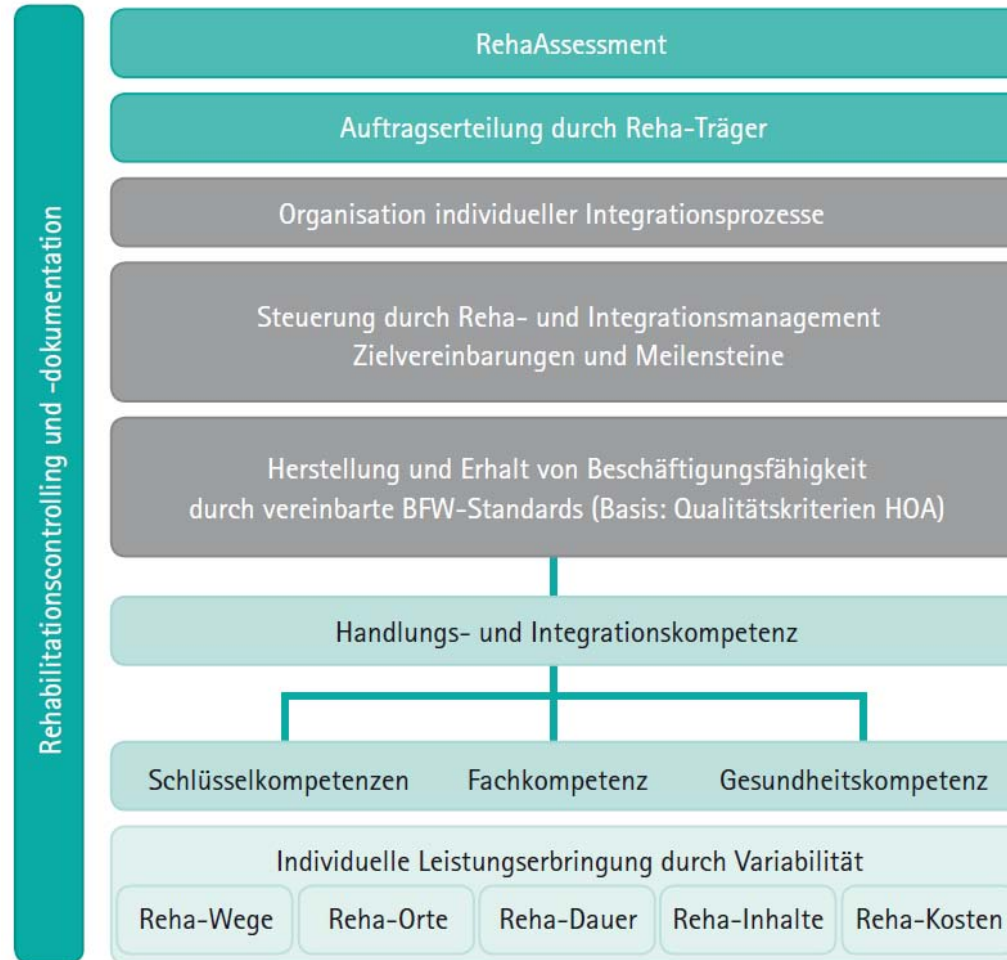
Rehabilitationscontrolling und -dokumentation

RehaAssessment

Auftragserteilung durch Reha-Träger

Organisation individueller Integrationsprozesse

Steuerung durch Reha- und Integrationsmanagement
Zielvereinbarungen und Meilensteine

Herstellung und Erhalt von Beschäftigungsfähigkeit
durch vereinbarte BFW-Standards (Basis: Qualitätskriterien HOA)

Handlungs- und Integrationskompetenz

Schlüsselkompetenzen

Fachkompetenz

Gesundheitskompetenz

Individuelle Leistungserbringung durch Variabilität

Reha-Wege

Reha-Orte

Reha-Dauer

Reha-Inhalte

Reha-Kosten